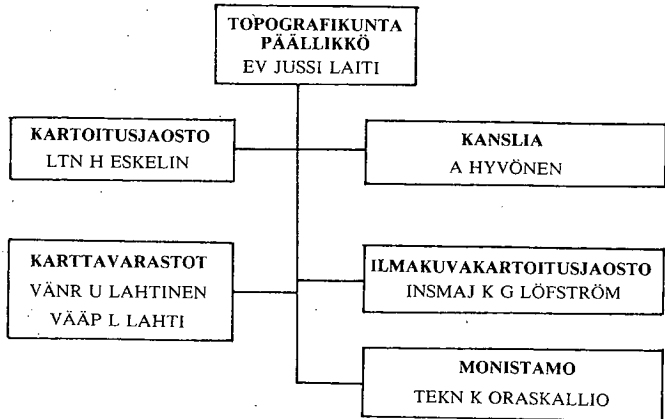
TOPOGRAFIKUNTA
PÄÄLLIKKÖ
EV JUSSI LAITI

KARTOITUSJAOSTO
LTN H ESKELIN

KANSLIA
A HYVÖNEN

KARTTAVARASTOT
VÄNR U LAHTINEN
VÄÄP L LAHTI

ILMAKUVAKARTOITUSJAOSTO
INSMAJ K G LÖFSTRÖM

MONISTAMO
TEKN K ORASKALLIO